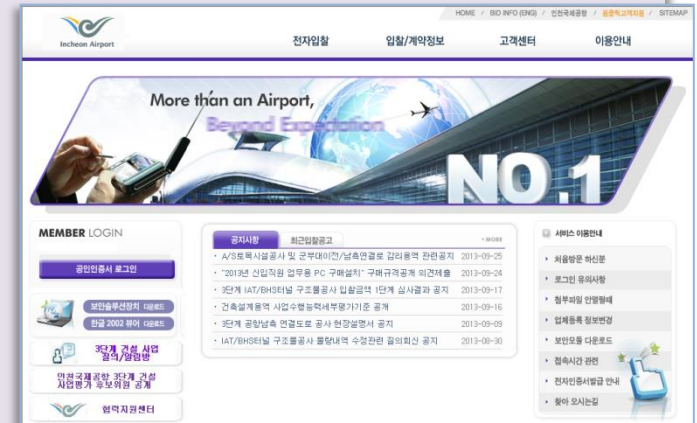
HOME / BID INFO (ENG) / 인천국제공항 / 공공학고객지원 / SITEMAP

Incheon Airport

전자입찰 입찰/계약정보 고객센터 이용안내

More than an Airport,
Beyond Expectation

NO.1

MEMBER LOGIN

공인인증서 로그인

보안솔루션장치 다운로드
한글 2002 뷰어 다운로드

3단계 건설 사업 질의/답변방

인천국제공항 3단계 건설 사업평가 용보위원 공개

협력지원센터

공지사항 최근입찰공고 + MORE

· A/S토목시설공사 및 군부대이전/남측연결로 감리용역 관련공지 2013-09-25
· "2013년 신입직원 업무용 PC 구매설치" 구매규격공개 의견제출 2013-09-24
· 3단계 IAT/BHS터널 구조물공사 입찰공고 1단계 심사결과 공지 2013-09-17
· 건축설계용역 사업수행능력세부평가기준 공개 2013-09-16
· 3단계 공항남측 연결도로 공사 현장설명서 공지 2013-09-09
· IAT/BHS터널 구조물공사 물량내역 수정관련 질의회신 공지 2013-08-30

서비스 이용안내

· 처음방문 하신분
· 로그인 유의사항
· 첨부파일 안열릴때
· 업체등록 정보변경
· 보안모듈 다운로드
· 접속시간 관련
· 전자인증서발급 안내
· 찾아 오시는길